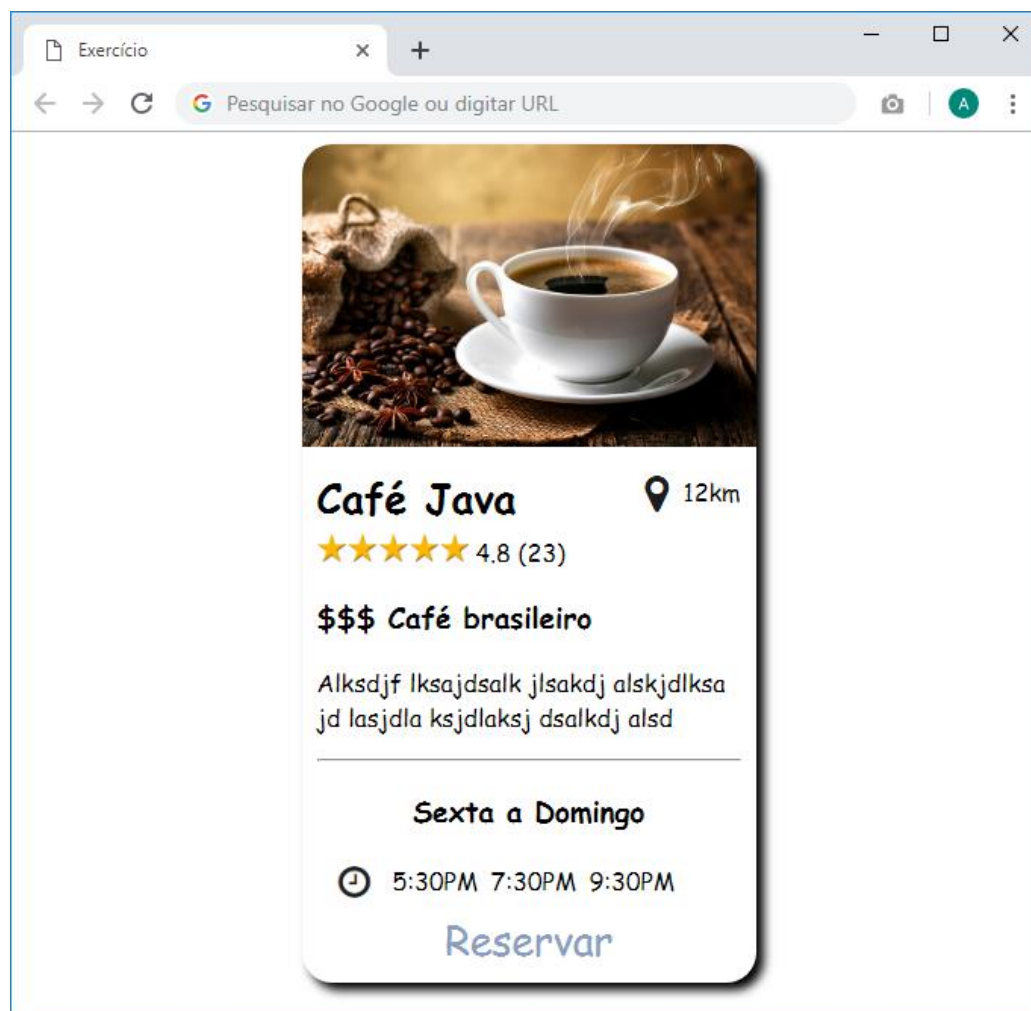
Exercício
Pesquisar no Google ou digitar URL
A

Café Java
12km
★★★★★ 4.8 (23)

$$$ Café brasileiro

Alksdjf lksajdsalk jlsakdj alskjdlksa jd lasjdla ksjdlaksj dsalkdj alsd

Sexta a Domingo

5:30PM 7:30PM 9:30PM

Reservar